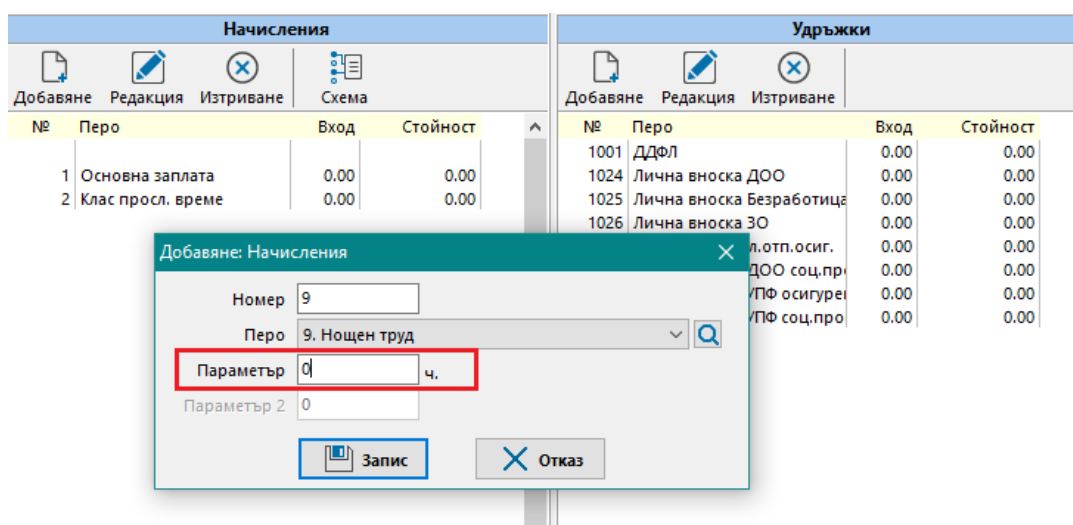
Начисления

Добавяне Редакция Изтриване Схема

| № | Перо | Вход | Стойност |
|---|---|---|---|
| 1 | Основна заплата | 0.00 | 0.00 |
| 2 | Клас просл. време | 0.00 | 0.00 |

Удръжки

Добавяне Редакция Изтриване

| № | Перо | Вход | Стойност |
|---|---|---|---|
| 1001 | ДДФЛ | 0.00 | 0.00 |
| 1024 | Лична вноска ДОО | 0.00 | 0.00 |
| 1025 | Лична вноска Безработица | 0.00 | 0.00 |
| 1026 | Лична вноска ЗО | 0.00 | 0.00 |
| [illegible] | л.отп.осиг. | 0.00 | 0.00 |
| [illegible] | ДОО соц.про | 0.00 | 0.00 |
| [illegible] | УПФ осигуре | 0.00 | 0.00 |
| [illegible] | УПФ соц.про | 0.00 | 0.00 |

Добавяне: Начисления

Номер 9

Перо 9. Нощен труд

Параметър 0 ч.

Параметър 2 0

Запис

Отказ